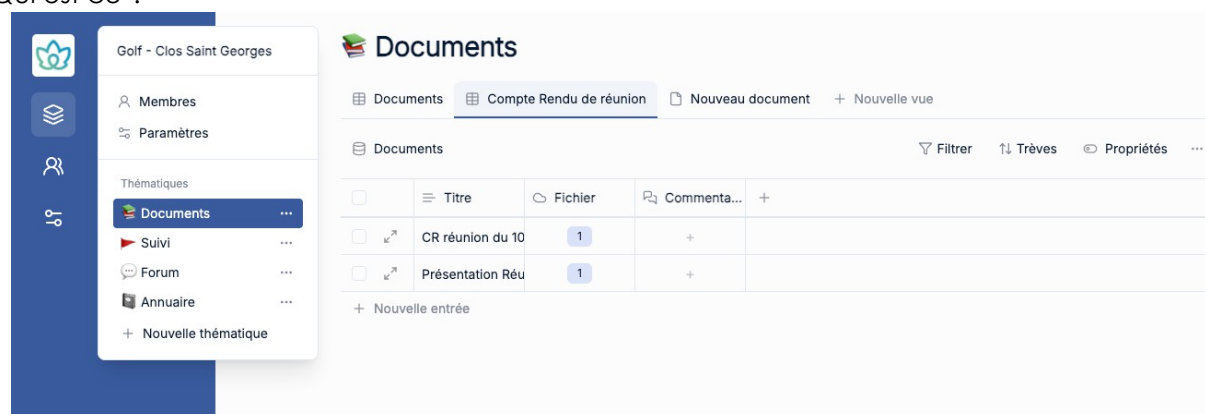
Golf - Clos Saint Georges

Membres
Paramètres

Thématiques
Documents ···
Suivi ···
Forum ···
Annuaire ···
+ Nouvelle thématique

Documents

Documents | Compte Rendu de réunion | Nouveau document | + Nouvelle vue

Documents

Filtrer | Trèves | Propriétés ···

| | Titre | Fichier | Commenta... | + |
|---|---|---|---|---|
| | CR réunion du 10 | 1 | + | |
| | Présentation Réu | 1 | + | |

+ Nouvelle entrée